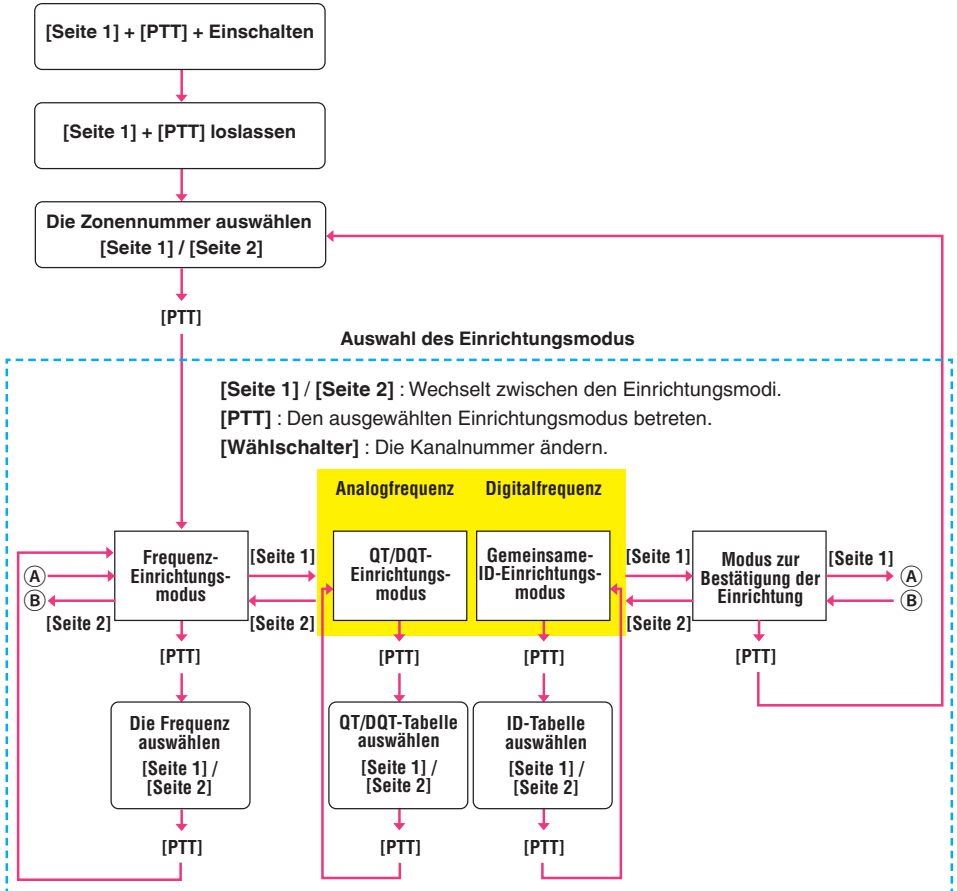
[Seite 1] + [PTT] + Einschalten

[Seite 1] + [PTT] loslassen

Die Zonennummer auswählen
[Seite 1] / [Seite 2]

[PTT]

Auswahl des Einrichtungsmodus

[Seite 1] / [Seite 2] : Wechselt zwischen den Einrichtungsmodi.
[PTT] : Den ausgewählten Einrichtungsmodus betreten.
[Wählschalter] : Die Kanalnummer ändern.

Analogfrequenz

Digitalfrequenz

A
B
[Seite 2]

Frequenz-Einrichtungs-modus

[Seite 1]
[Seite 2]

QT/DQT-Einrichtungs-modus

Gemeinsame-ID-Einrichtungs-modus

[Seite 1]
[Seite 2]

Modus zur Bestätigung der Einrichtung

[Seite 1]
A
B

[PTT]

[PTT]

[PTT]

[PTT]

Die Frequenz auswählen
[Seite 1] / [Seite 2]

QT/DQT-Tabelle auswählen
[Seite 1] / [Seite 2]

ID-Tabelle auswählen
[Seite 1] / [Seite 2]

[PTT]

[PTT]

[PTT]